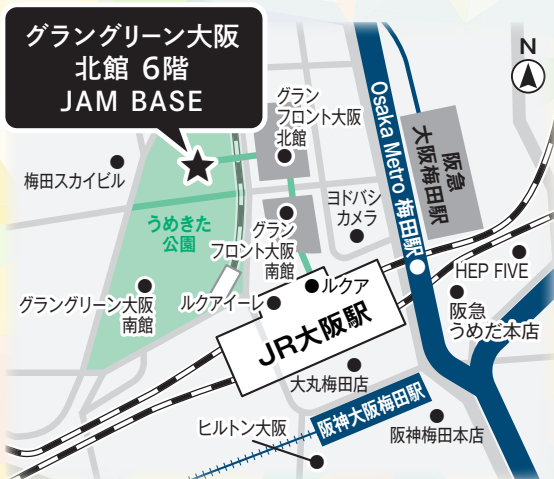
グラングリーン大阪
北館 6階
JAM BASE

N

グラン
フロント大阪
北館

Osaka Metro 梅田駅

阪急
大阪梅田駅

梅田スカイビル

うめきた
公園

ヨドバシ
カメラ

グラン
フロント大阪
南館

HEP FIVE

ルクア

グラングリーン大阪
南館

ルクアイーレ

阪急
うめだ本店

JR大阪駅

大丸梅田店

ヒルトン大阪

阪神大阪梅田駅

阪神梅田本店